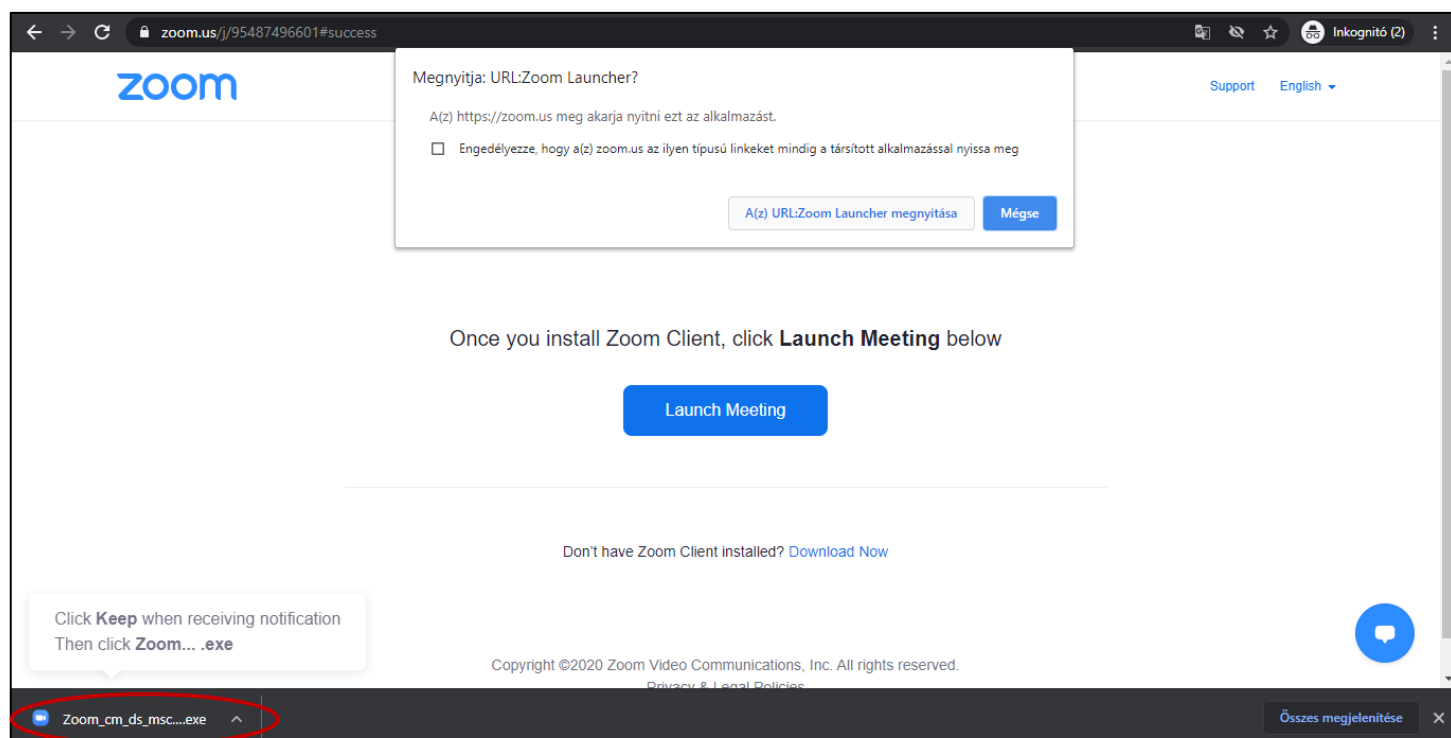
zoom.us/j/95487496601#success

Inkognitó (2)

zoom

Support English

Megnyitja: URL:Zoom Launcher?

A(z) https://zoom.us meg akarja nyitni ezt az alkalmazást.

Engedélyezze, hogy a(z) zoom.us az ilyen típusú linkeket mindig a társított alkalmazással nyissa meg

A(z) URL:Zoom Launcher megnyitása

Mégse

Once you install Zoom Client, click **Launch Meeting** below

Launch Meeting

Don't have Zoom Client installed? Download Now

Click **Keep** when receiving notification
Then click **Zoom... .exe**

Copyright ©2020 Zoom Video Communications, Inc. All rights reserved.

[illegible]

Zoom_cm_ds_msc....exe

Összes megjelenítése